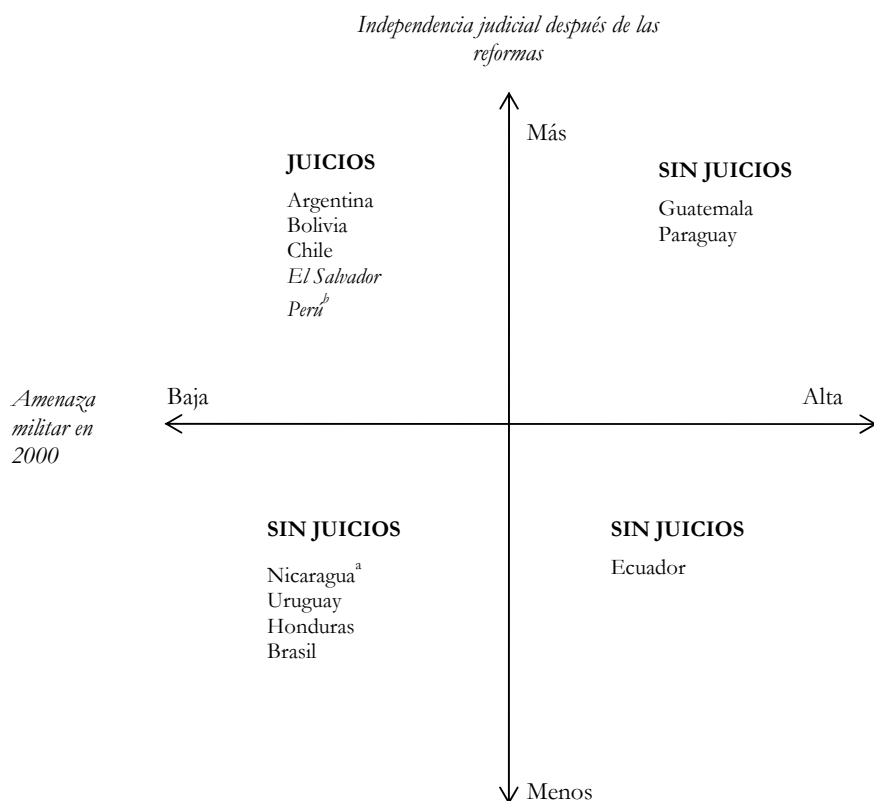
Independencia judicial después de las reformas

Más

JUICIOS
Argentina
Bolivia
Chile
El Salvador
Perú$^{b}$

SIN JUICIOS
Guatemala
Paraguay

Amenaza militar en 2000

Baja

Alta

SIN JUICIOS
Nicaragua$^{a}$
Uruguay
Honduras
Brasil

SIN JUICIOS
Ecuador

Menos